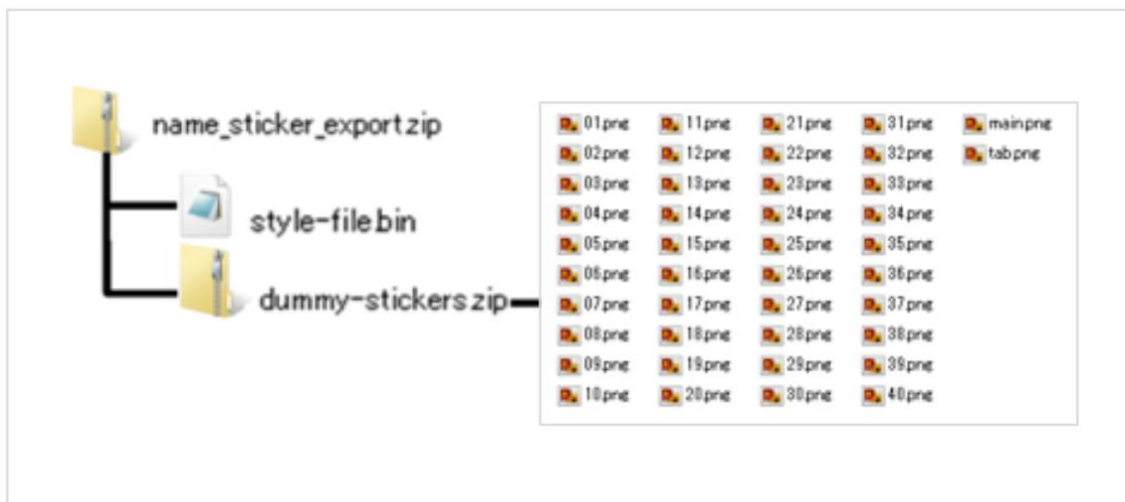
name_sticker_export.zip

style-file.bin

dummy-stickers.zip

01.png
02.png
03.png
04.png
05.png
06.png
07.png
08.png
09.png
10.png

11.png
12.png
13.png
14.png
15.png
16.png
17.png
18.png
19.png
20.png

21.png
22.png
23.png
24.png
25.png
26.png
27.png
28.png
29.png
30.png

31.png
32.png
33.png
34.png
35.png
36.png
37.png
38.png
39.png
40.png

main.png
tab.png